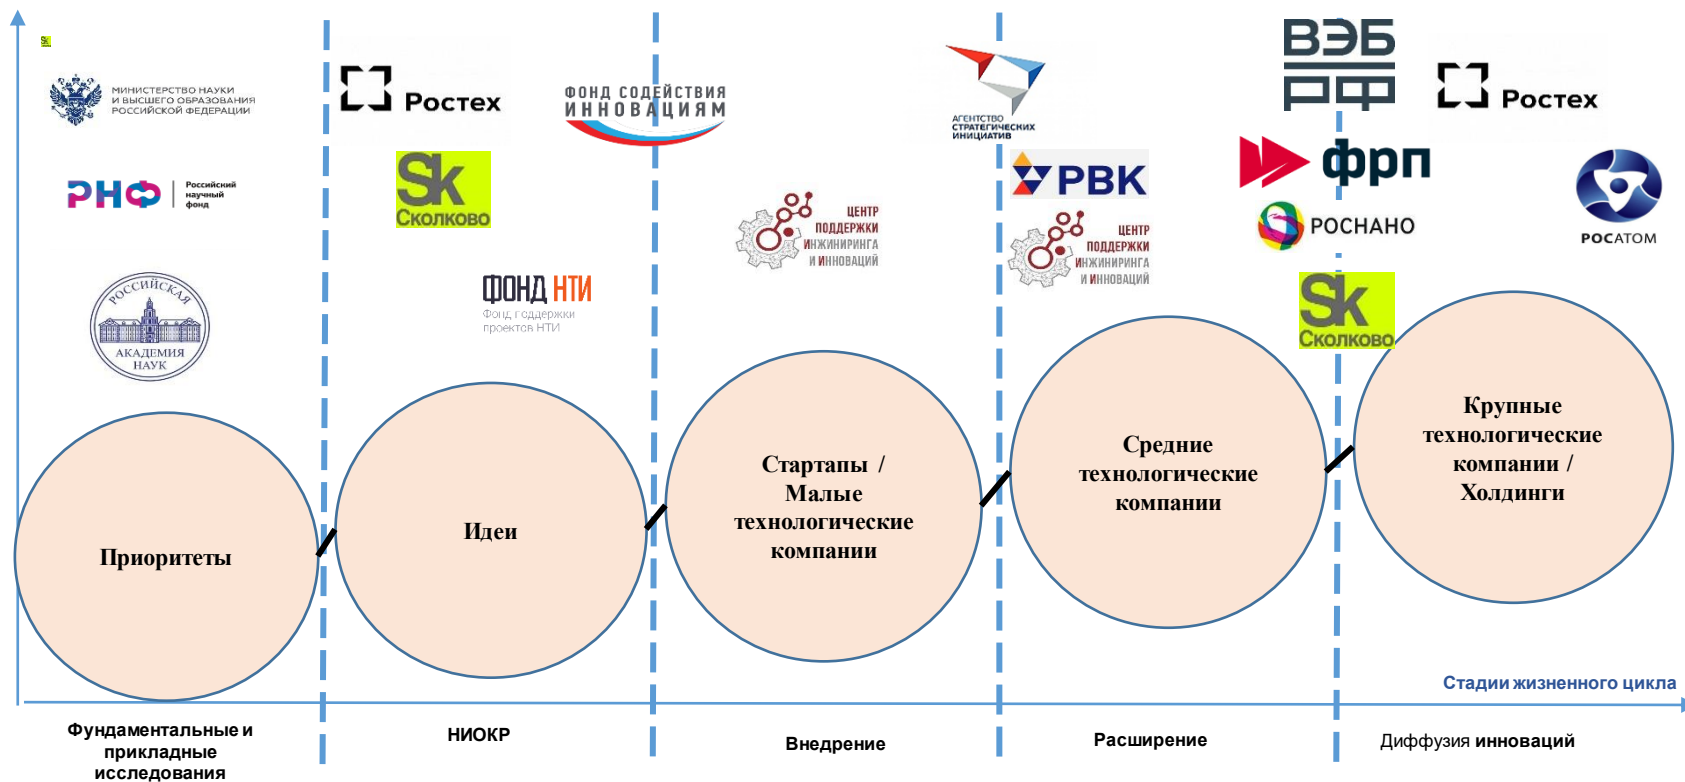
Sk

МИНИСТЕРСТВО НАУКИ И ВЫСШЕГО ОБРАЗОВАНИЯ РОССИЙСКОЙ ФЕДЕРАЦИИ

РНФ Российский научный фонд

РОССИЙСКАЯ АКАДЕМИЯ НАУК

Ростех

Sk Сколково

ФОНД СОДЕЙСТВИЯ ИННОВАЦИЯМ

ФОНД НТИ
Фонд поддержки проектов НТИ

ЦЕНТР ПОДДЕРЖКИ ИНЖИНИРИНГА И ИННОВАЦИЙ

АГЕНТСТВО СТРАТЕГИЧЕСКИХ ИНИЦИАТИВ

РВК

ЦЕНТР ПОДДЕРЖКИ ИНЖИНИРИНГА И ИННОВАЦИЙ

ВЭБ РФ

фрп

РОСНАНО

Sk Сколково

Ростех

РОСАТОМ

Приоритеты

Идеи

Стартапы / Малые технологические компании

Средние технологические компании

Крупные технологические компании / Холдинги

Стадии жизненного цикла

Фундаментальные и прикладные исследования

НИОКР

Внедрение

Расширение

Диффузия инноваций